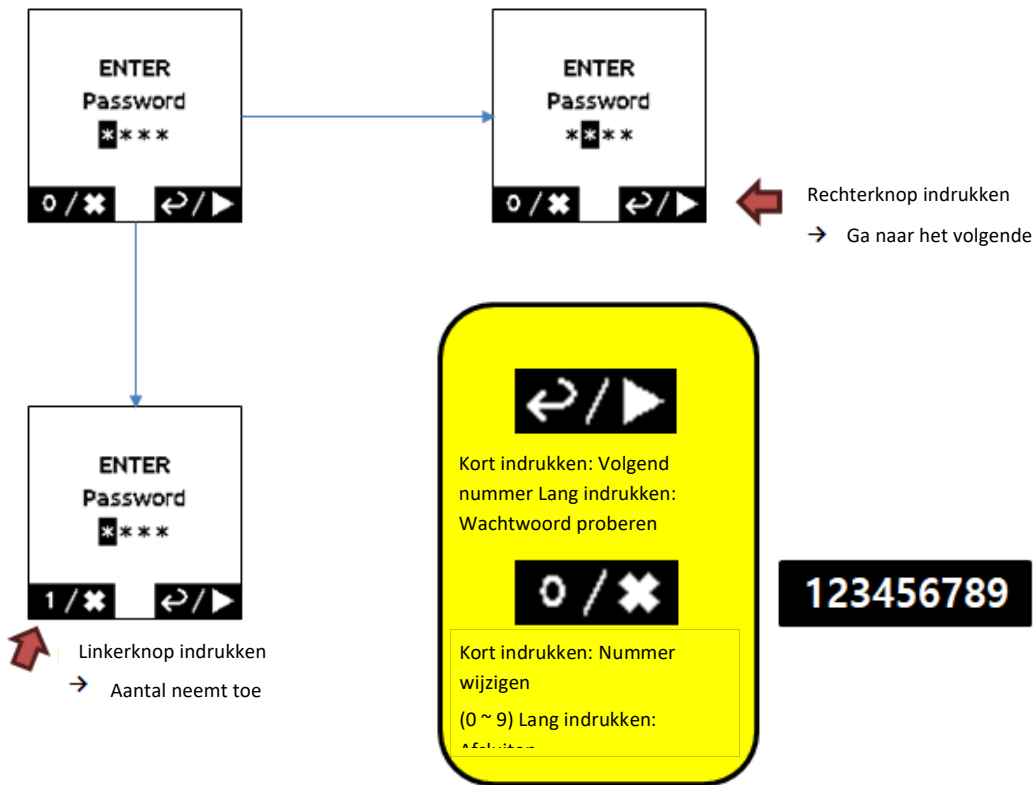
ENTER
Password
****

0 / ✖ ↩/ ▶

ENTER
Password
****

0 / ✖ ↩/ ▶

Rechterknop indrukken
→ Ga naar het volgende

ENTER
Password
****

1 / ✖ ↩/ ▶

Linkerknop indrukken
→ Aantal neemt toe

↩/ ▶

Kort indrukken: Volgend nummer Lang indrukken: Wachtwoord proberen

0 / ✖

Kort indrukken: Nummer wijzigen

(0 ~ 9) Lang indrukken: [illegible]

123456789